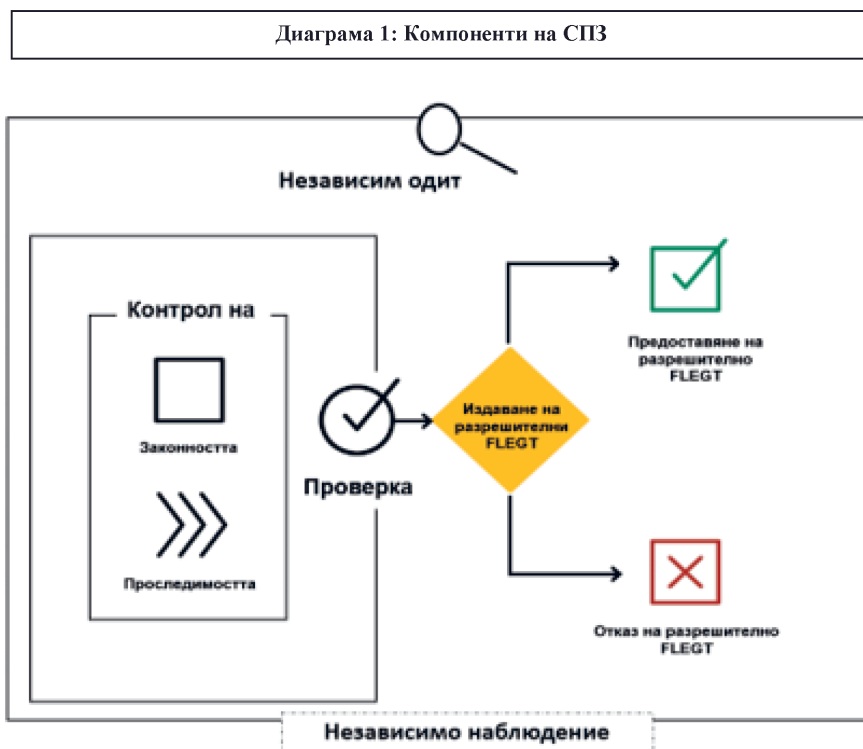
Диаграма 1: Компоненти на СПЗ

Независим одит

Контрол на

Законността

Проследимостта

Проверка

Издаване на разрешителни FLEGT

Предоставяне на разрешително FLEGT

Отказ на разрешително FLEGT

Независимо наблюдение